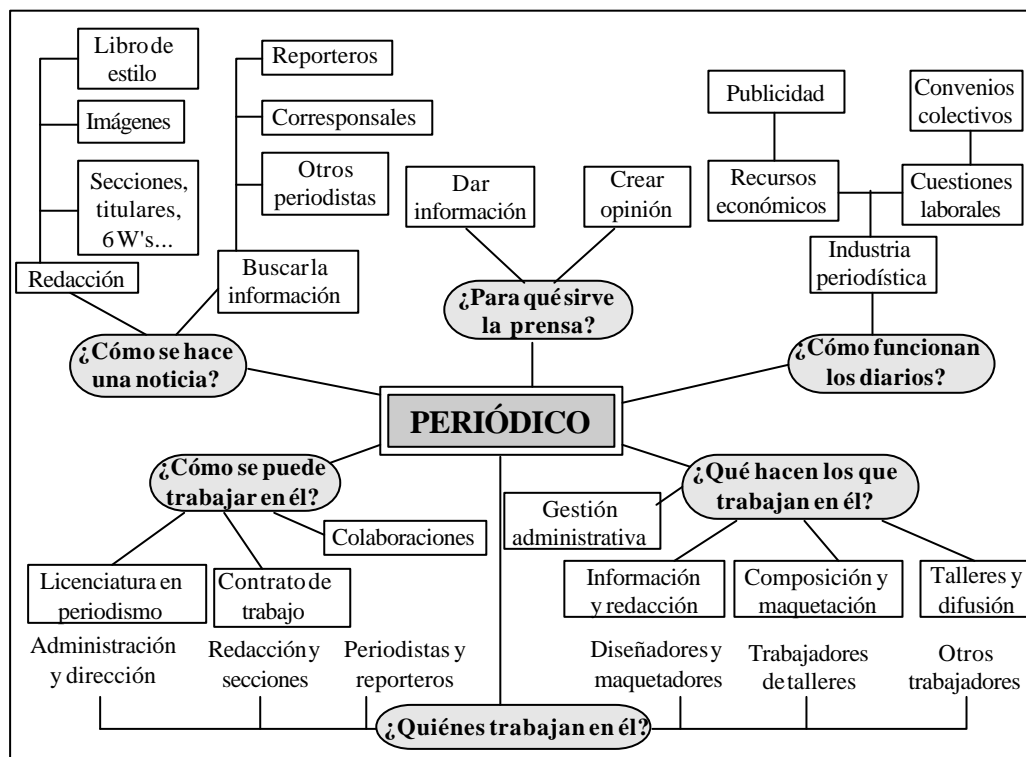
Libro de estilo

Imágenes

Secciones, titulares, 6 W's...

Redacción

Reporteros

Corresponsales

Otros periodistas

Buscar la información

¿Cómo se hace una noticia?

Dar información

Crear opinión

¿Para qué sirve la prensa?

Publicidad

Convenios colectivos

Recursos económicos

Cuestiones laborales

Industria periodística

¿Cómo funcionan los diarios?

PERIÓDICO

¿Cómo se puede trabajar en él?

Colaboraciones

Licenciatura en periodismo

Contrato de trabajo

¿Qué hacen los que trabajan en él?

Gestión administrativa

Información y redacción

Composición y maquetación

Talleres y difusión

Administración y dirección

Redacción y secciones

Periodistas y reporteros

Diseñadores y maquetadores

Trabajadores de talleres

Otros trabajadores

¿Quiénes trabajan en él?